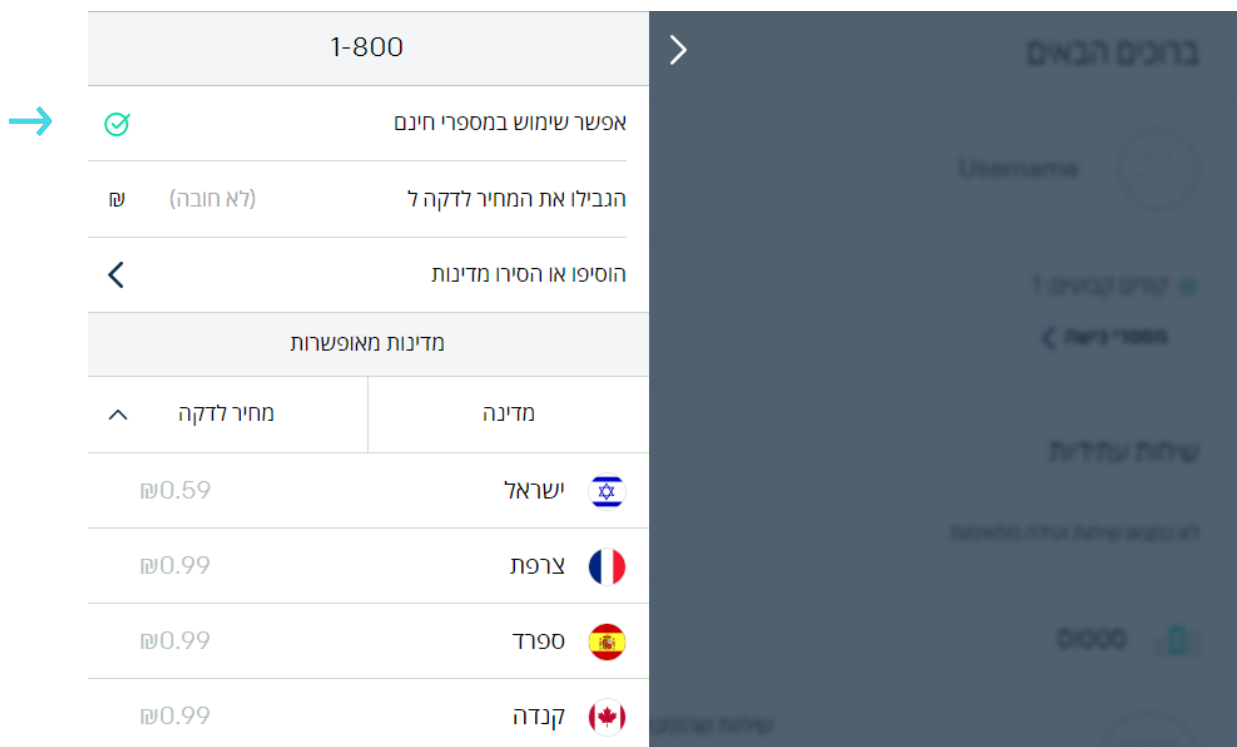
1-800

אפשר שימוש במספרי חינם

הגבילו את המחיר לדקה ל (לא חובה) ₪

הוסיפו או הסירו מדינות

מדינות מאופשרות

| מדינה | מחיר לדקה |
|---|---|
| ישראל | ₪0.59 |
| צרפת | ₪0.99 |
| ספרד | ₪0.99 |
| קנדה | ₪0.99 |

ברוכים הבאים

Username

קודים קבועים: 1

מספרי גישה

שיחות עתידיות

לא נמצאו שיחות עתידיות מתוזמנות

סטטוס

שיחות שהתקיימו